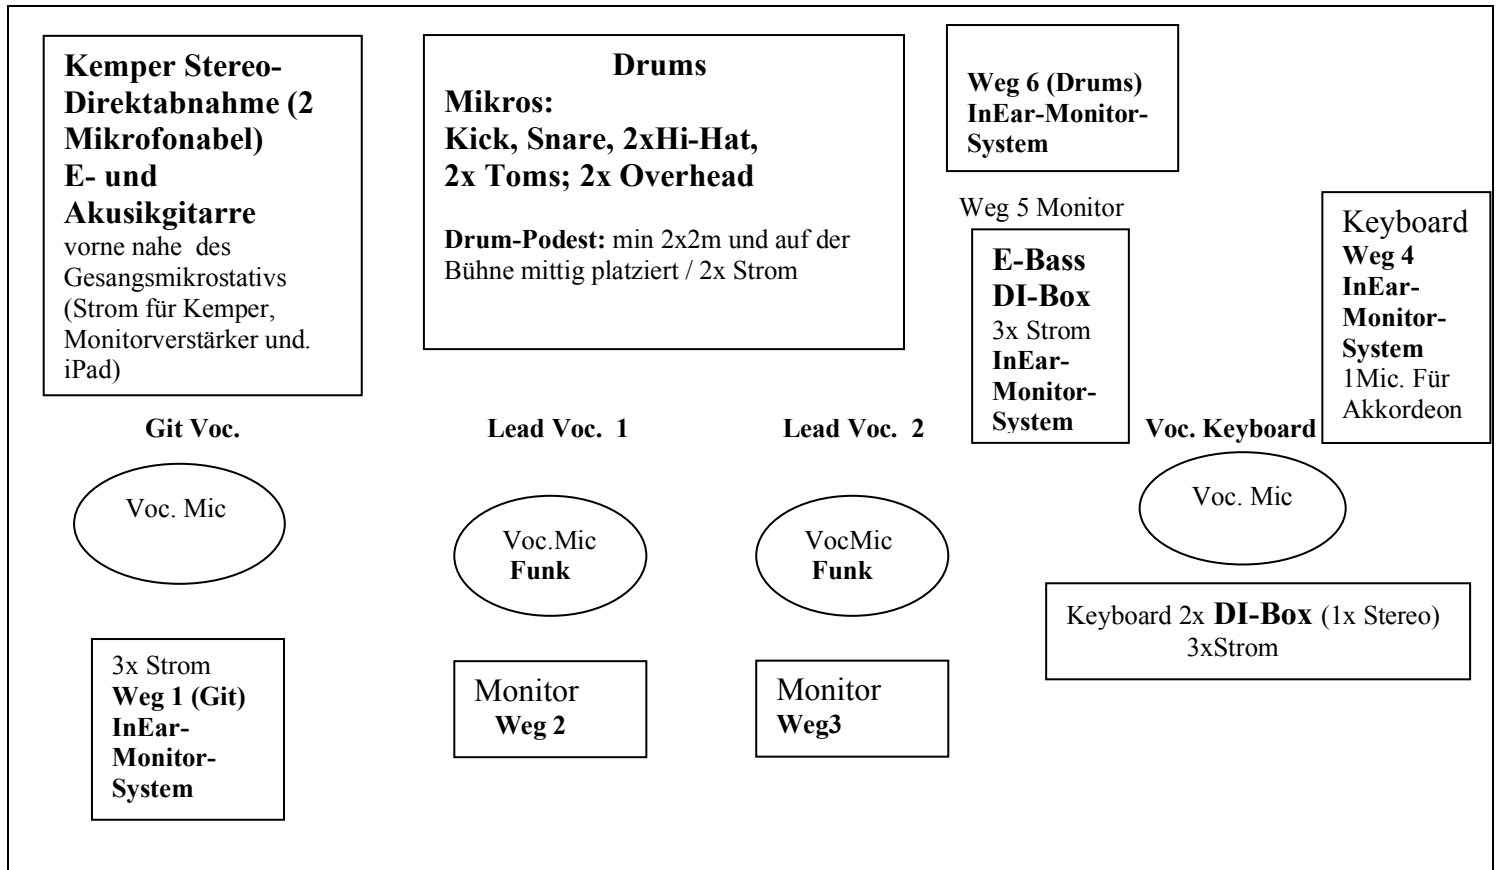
Kemper Stereo-Direktabnahme (2 Mikrofonabel) E- und Akusikgitarre vorne nahe des Gesangsmikrostativs (Strom für Kemper, Monitorverstärker und. iPad)

Drums
Mikros:
Kick, Snare, 2xHi-Hat, 2x Toms; 2x Overhead

Drum-Podest: min 2x2m und auf der Bühne mittig platziert / 2x Strom

Weg 6 (Drums) InEar-Monitor-System

Weg 5 Monitor

E-Bass DI-Box 3x Strom InEar-Monitor-System

Keyboard Weg 4 InEar-Monitor-System 1Mic. Für Akkordeon

Git Voc.

Lead Voc. 1

Lead Voc. 2

Voc. Keyboard

Voc. Mic

Voc.Mic Funk

VocMic Funk

Voc. Mic

Keyboard 2x DI-Box (1x Stereo) 3xStrom

3x Strom Weg 1 (Git) InEar-Monitor-System

Monitor Weg 2

Monitor Weg3